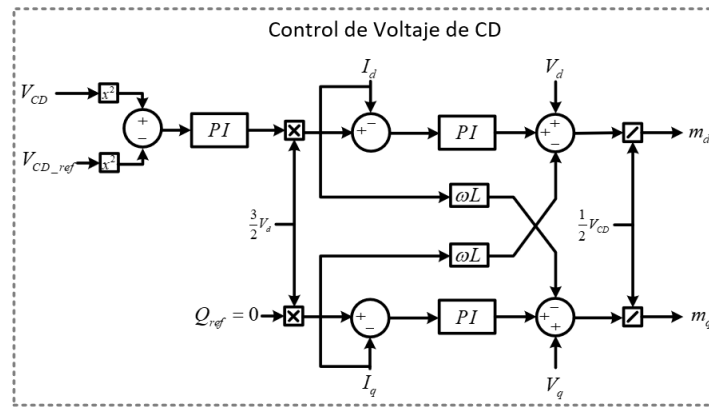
Control de Voltaje de CD

$V_{CD}$

$x^2$

$V_{CD\_ref}$

$x^2$

+

−

$PI$

$I_d$

+

−

$PI$

$V_d$

+

+

−

$m_d$

$\frac{3}{2}V_d$

$\omega L$

$\omega L$

$\frac{1}{2}V_{CD}$

$Q_{ref}=0$

+

−

$PI$

+

−

+

$m_q$

$I_q$

$V_q$